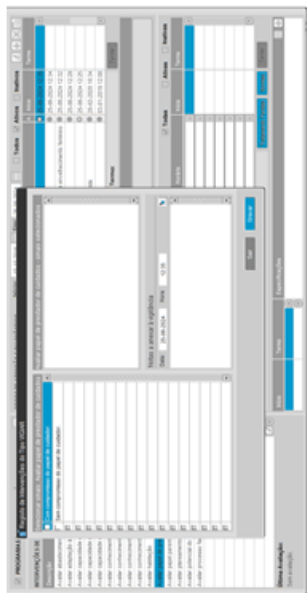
PROGRAMA
Registo de Intervenções do Tipo VIGIAR
INTERVENÇÕES
Todas
Ativas
Inativas
Com compromisso de papel de cuidador
Sem compromisso de papel de cuidador
Notas a enviar à urgência
Data 25-06-2024
Hora 12:36
Sair
Gravar
Última Avaliação
Sem avaliação
25-06-2024 12:34
25-06-2024 12:34
25-06-2024 12:34
25-06-2024 12:34
25-06-2024 12:34
25-01-2019 12:09
Todas
Ativas
Inativas
Data
Texto
Especificação